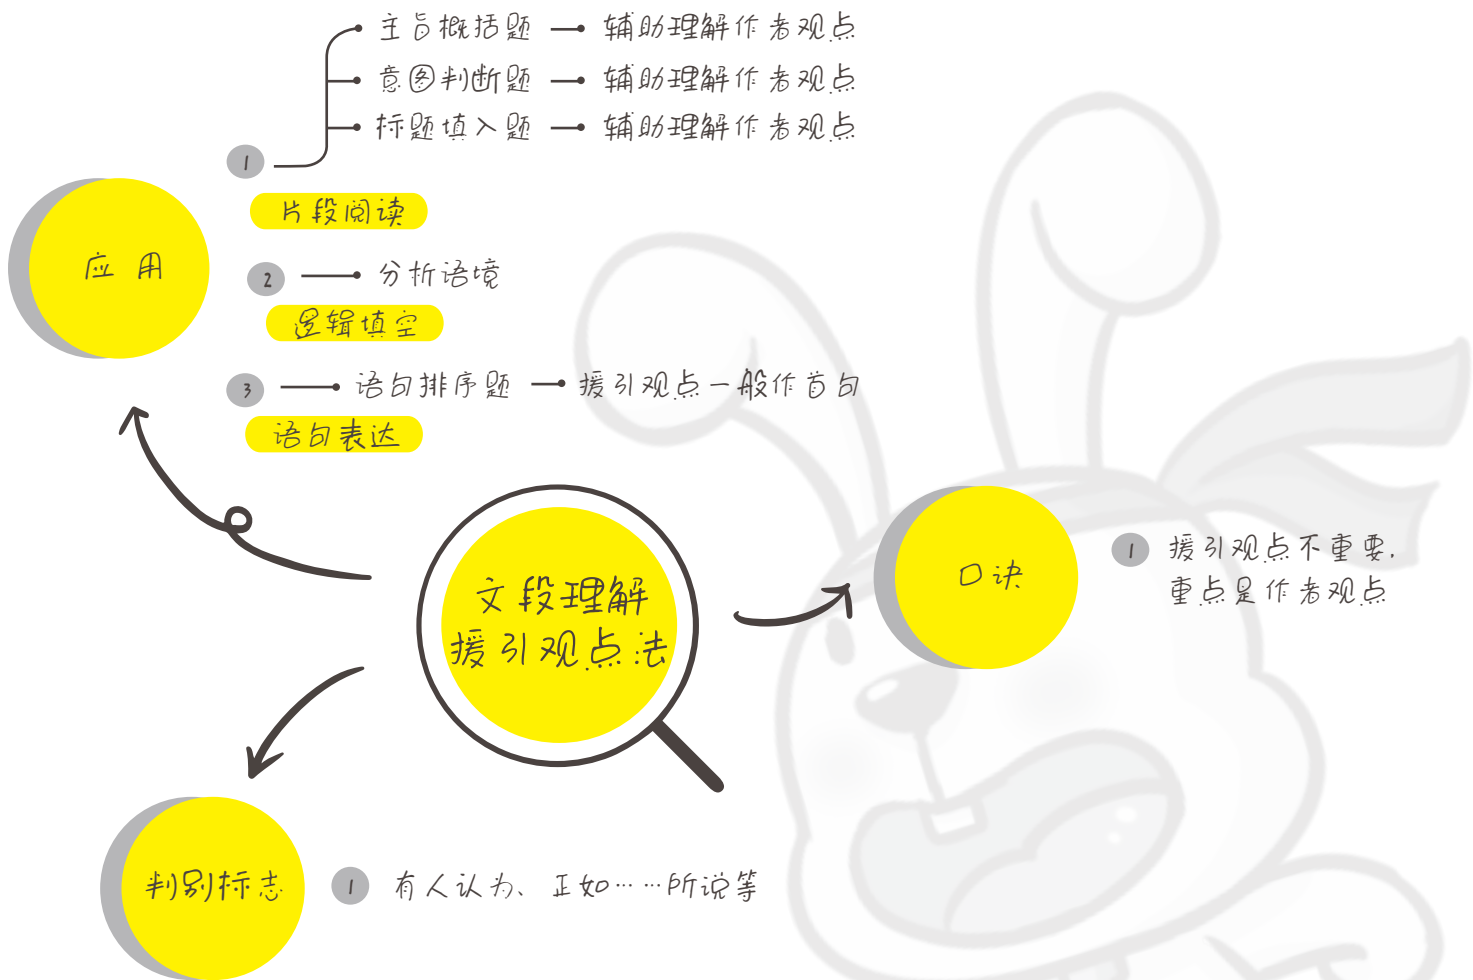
1
主旨概括题 辅助理解作者观点
意图判断题 辅助理解作者观点
标题填入题 辅助理解作者观点
片段阅读

应 用

2 分析语境
逻辑填空

3 语句排序题 援引观点一般作首句
语句表达

文段理解
援引观点法

口诀

1 援引观点不重要，重点是作者观点

判别标志

1 有人认为、正如……所说等